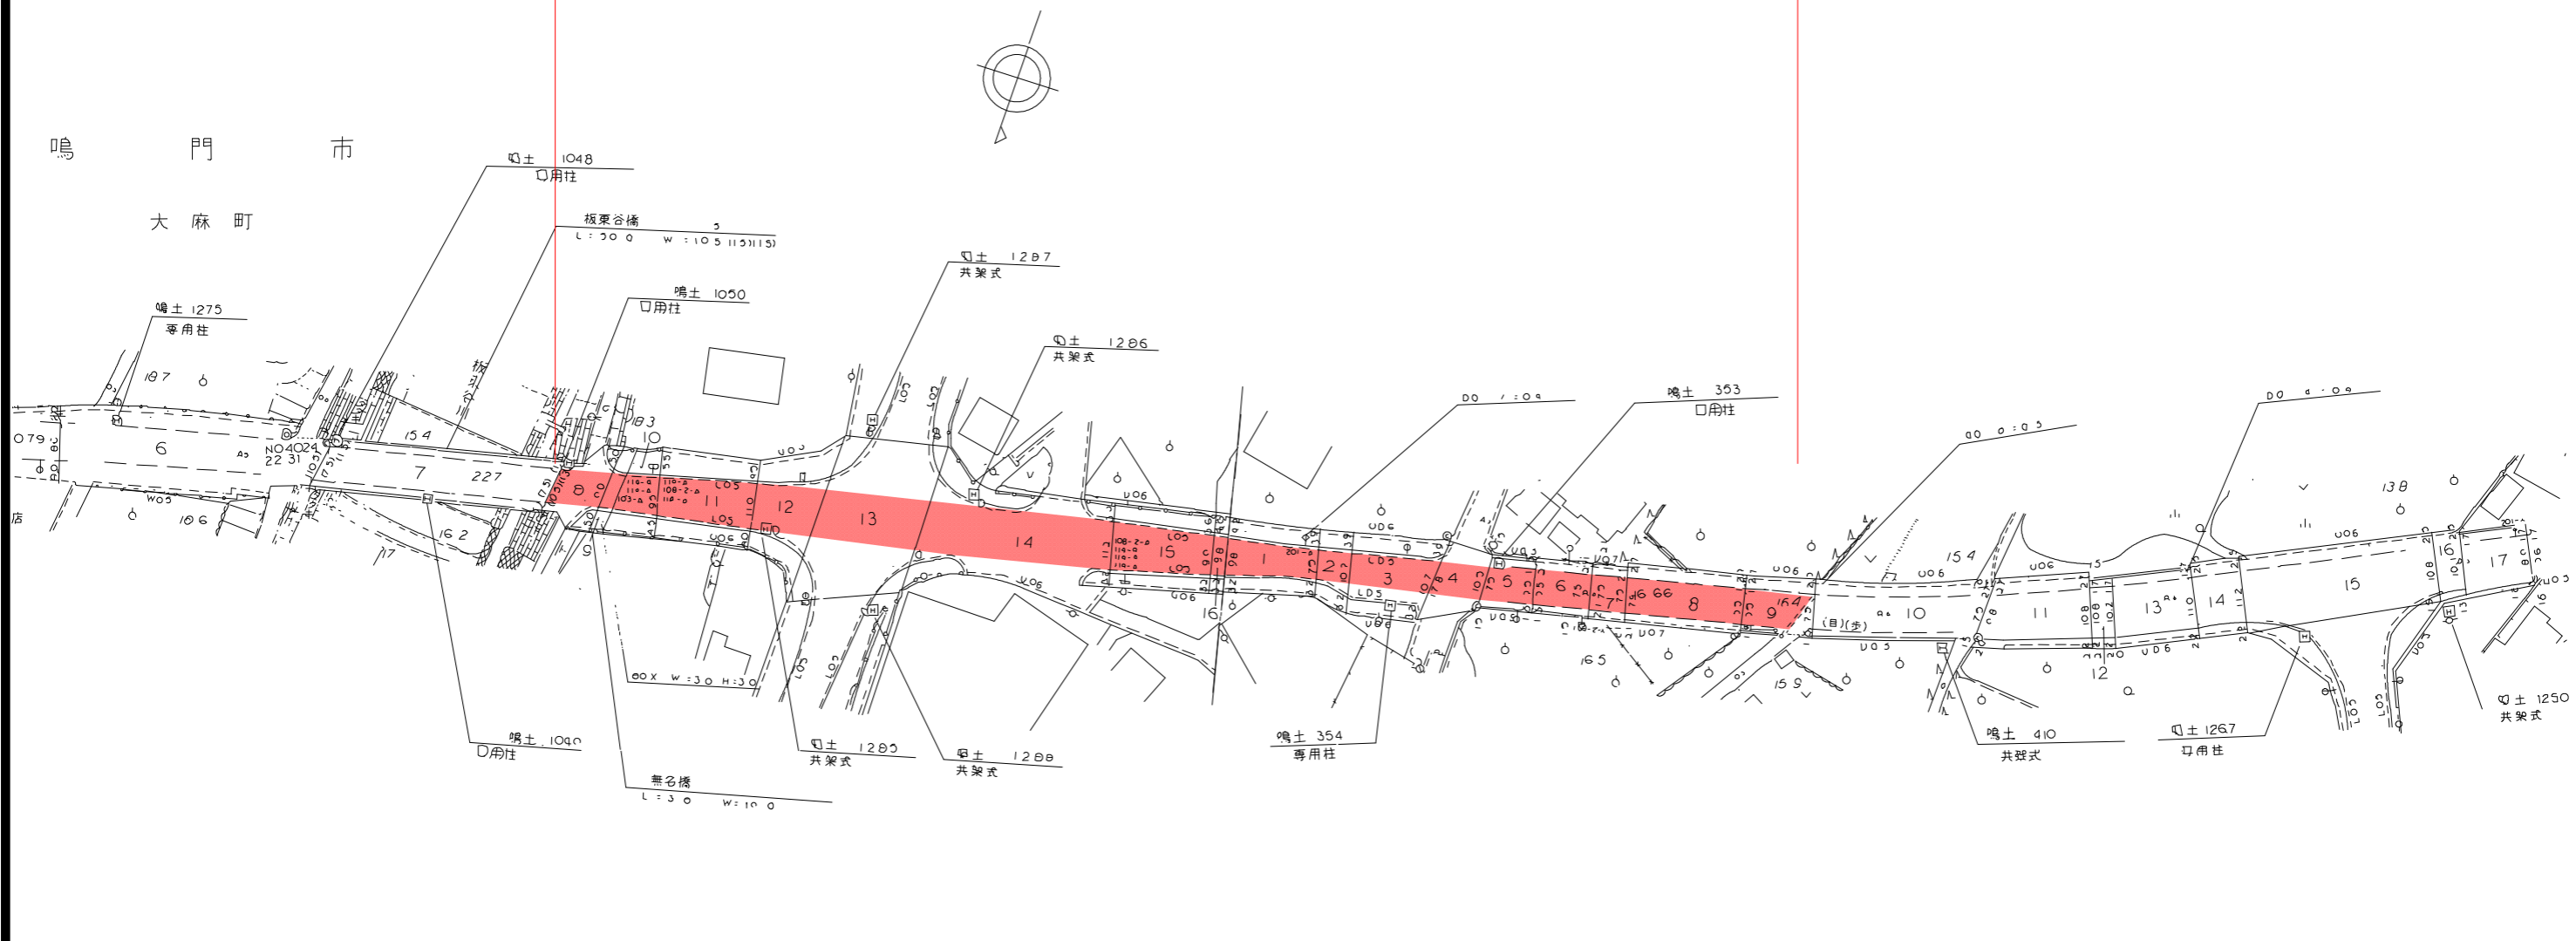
鳴 門 市

大 麻 町

鳴土 1048
専用柱

板東谷橋
L:30.0 W:10.5 (15)(15)

鳴土 1287
共架式

鳴土 1050
専用柱

鳴土 1275
専用柱

鳴土 1286
共架式

DO 1:09

鳴土 353
専用柱

DO 0:05

DO 0:09

6
7
227
NO4024
22 31
15 4
10
11
12
13
14
15
1
2
3
4
5
6
7
8
9
16
16 2
16 4
16 5
15 9
15 4
10
11
12
13
14
15
16
17
13 8

(自)(歩)

鳴土 1040
専用柱

無名橋
L:3.0 W:10.0

BOX W:3.0 H:3.0

鳴土 1285
共架式

鳴土 1288
共架式

鳴土 354
専用柱

鳴土 410
共架式

鳴土 1267
専用柱

鳴土 1250
共架式

店